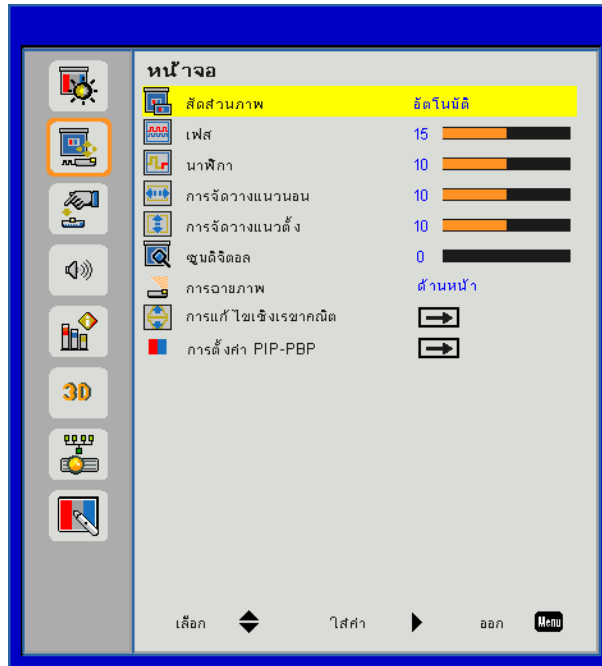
หน้าจอ

| | |
|---|---|
| สัดส่วนภาพ | อัตโนมัติ |
| เฟส | 15 |
| นาฬิกา | 10 |
| การจัดวางแนวนอน | 10 |
| การจัดวางแนวตั้ง | 10 |
| ซูมดิจิตอล | 0 |
| การฉายภาพ | ด้านหน้า |
| การแก้ไขเชิงเรขาคณิต | |
| การตั้งค่า PIP-PBP | |

3D

เลือก ใส่ค่า ออก Menu